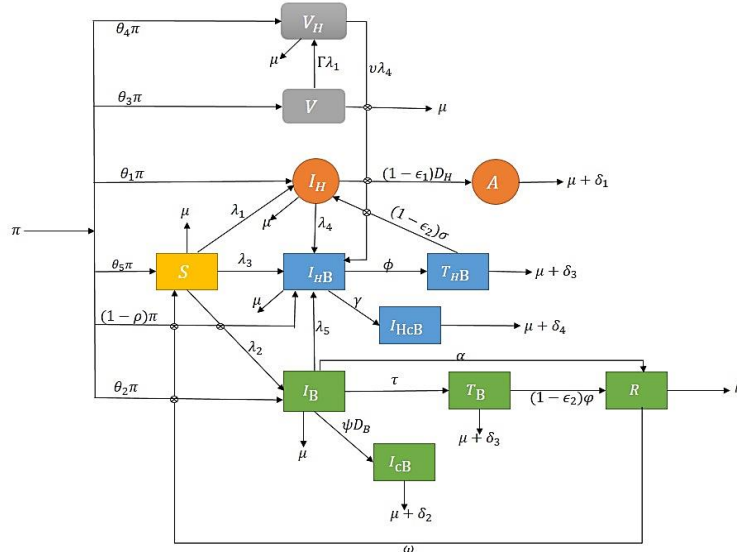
$\theta_4\pi$
$V_H$
$\mu$
$\Gamma\lambda_1$
$\upsilon\lambda_4$
$\theta_3\pi$
$V$
$\mu$
$\theta_1\pi$
$I_H$
$(1-\epsilon_1)D_H$
$A$
$\mu+\delta_1$
$\pi$
$\mu$
$\lambda_1$
$\mu$
$\lambda_4$
$(1-\epsilon_2)\sigma$
$\theta_5\pi$
$S$
$\lambda_3$
$I_H$B
$\phi$
$T_H$B
$\mu+\delta_3$
$\mu$
$\gamma$
$(1-\rho)\pi$
$I_{\text{Hc}}$B
$\mu+\delta_4$
$\lambda_2$
$\lambda_5$
$\alpha$
$\theta_2\pi$
$I_{\text{B}}$
$\tau$
$T_{\text{B}}$
$(1-\epsilon_2)\varphi$
$R$
$\psi D_B$
$\mu+\delta_3$
$\mu$
$I_{\text{cB}}$
$\mu+\delta_2$
$\omega$